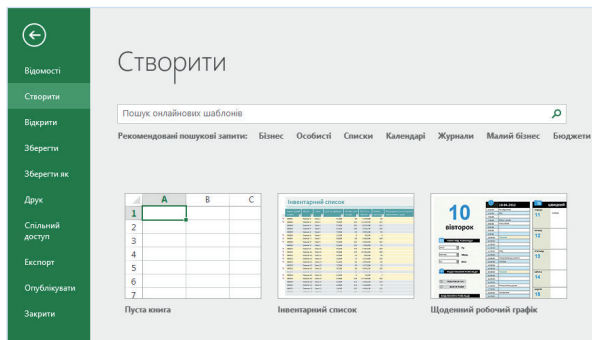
Відомості
Створити
Відкрити
Зберегти
Зберегти як
Друк
Спільний доступ
Експорт
Опублікувати
Закрити

Створити

Пошук онлайнових шаблонів

Рекомендовані пошукові запити: Бізнес Особисті Списки Календарі Журнали Малий бізнес Бюджети

| | A | B | C |
|---|---|---|---|
| 1 | | | |
| 2 | | | |
| 3 | | | |
| 4 | | | |
| 5 | | | |
| 6 | | | |
| 7 | | | |

Пуста книга

Інвентарний список

Інвентарний список

10
вівторок

Щоденний робочий графік